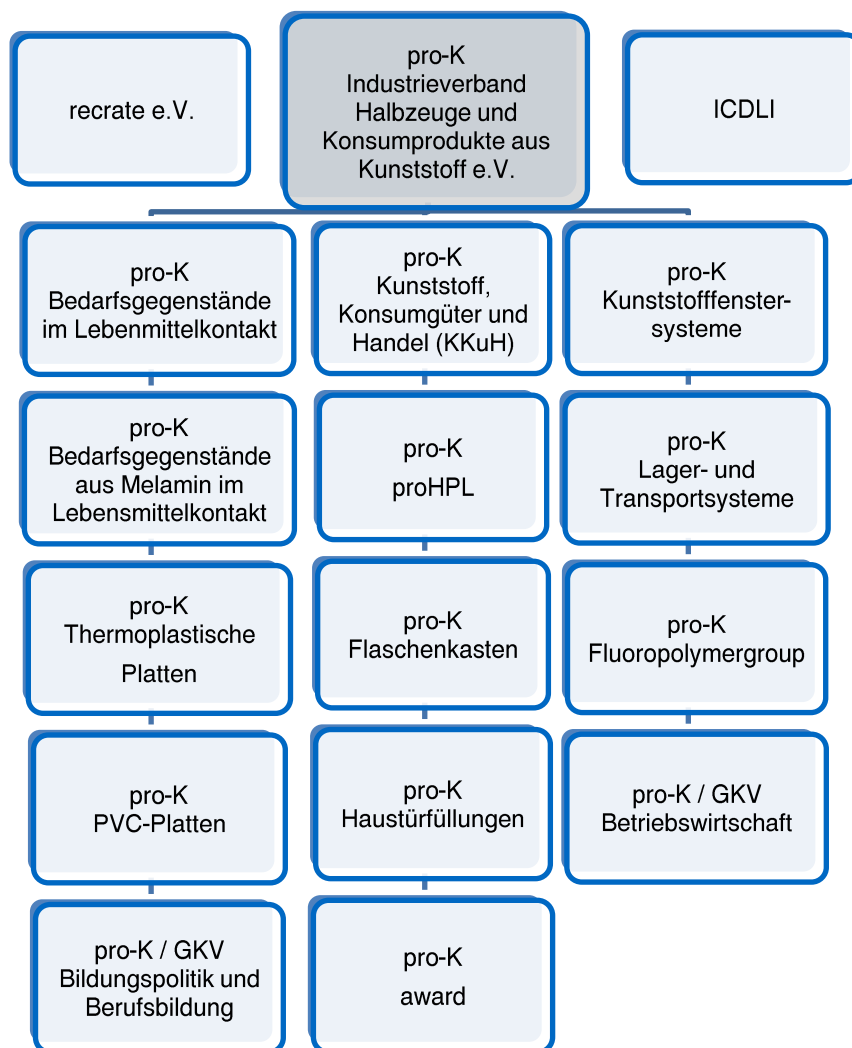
recrate e.V.

pro-K Industrieverband Halbzeuge und Konsumprodukte aus Kunststoff e.V.

ICDLI

pro-K Bedarfsgegenstände im Lebenmittelkontakt

pro-K Bedarfsgegenstände aus Melamin im Lebensmittelkontakt

pro-K Thermoplastische Platten

pro-K PVC-Platten

pro-K / GKV Bildungspolitik und Berufsbildung

pro-K Kunststoff, Konsumgüter und Handel (KKuH)

pro-K proHPL

pro-K Flaschenkasten

pro-K Haustürfüllungen

pro-K award

pro-K Kunststofffenstersysteme

pro-K Lager- und Transportsysteme

pro-K Fluoropolymergroup

pro-K / GKV Betriebswirtschaft